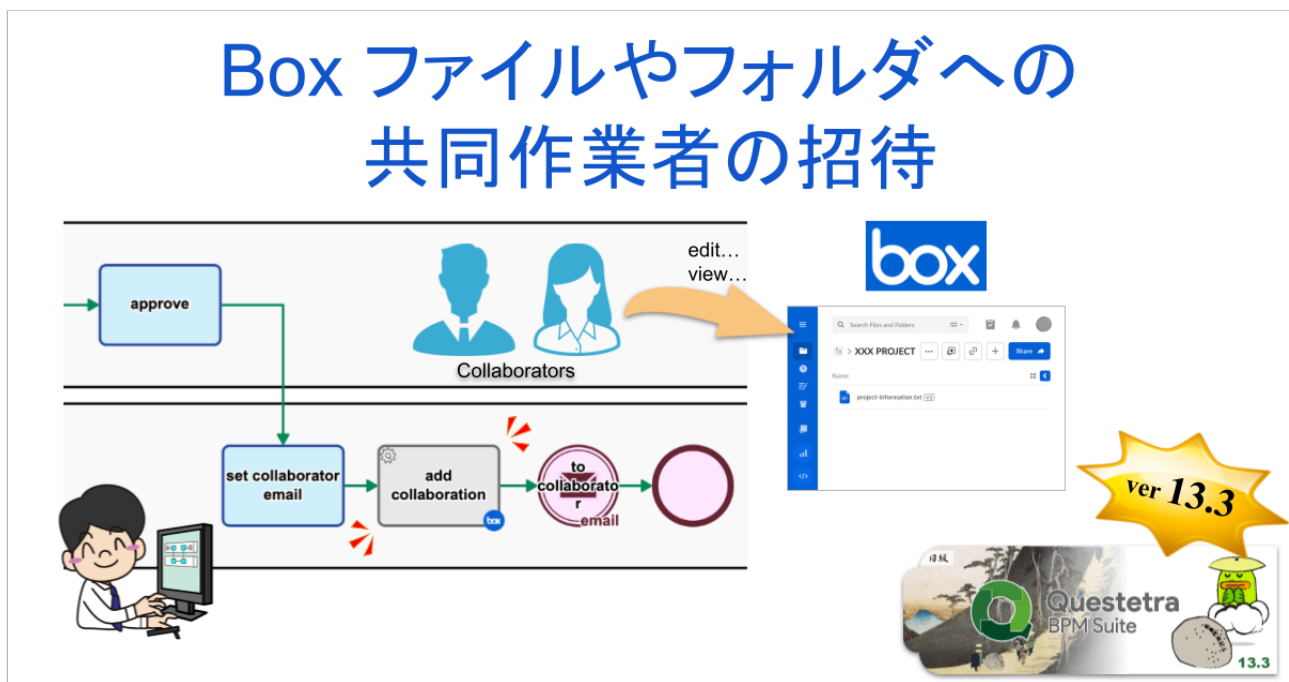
Box ファイルやフォルダへの
共同作業者の招待

edit…
view…

box

approve

Collaborators

set collaborator email

add collaboration

to collaborato r
email

Search Files and Folders

XXX PROJECT

Share

Name

project-information.txt V2

ver 13.3

日坂

Questetra
BPM Suite

13.3